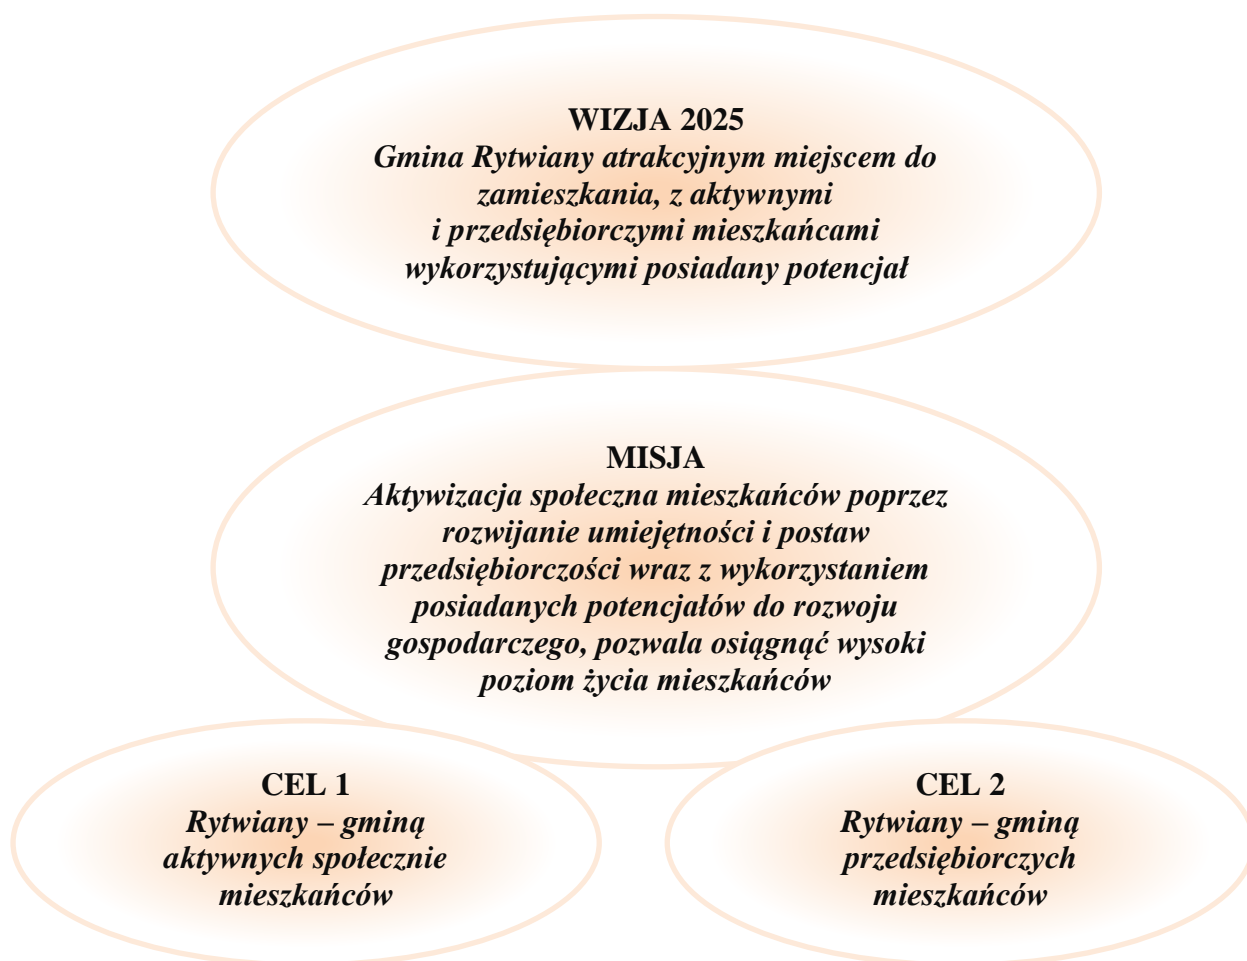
WIZJA 2025
Gmina Rytwiany atrakcyjnym miejscem do zamieszkania, z aktywnymi i przedsiębiorczymi mieszkańcami wykorzystującymi posiadany potencjał

MISJA
Aktywizacja społeczna mieszkańców poprzez rozwijanie umiejętności i postaw przedsiębiorczości wraz z wykorzystaniem posiadanych potencjałów do rozwoju gospodarczego, pozwala osiągnąć wysoki poziom życia mieszkańców

CEL 1
Rytwiany – gminą aktywnych społecznie mieszkańców

CEL 2
Rytwiany – gminą przedsiębiorczych mieszkańców